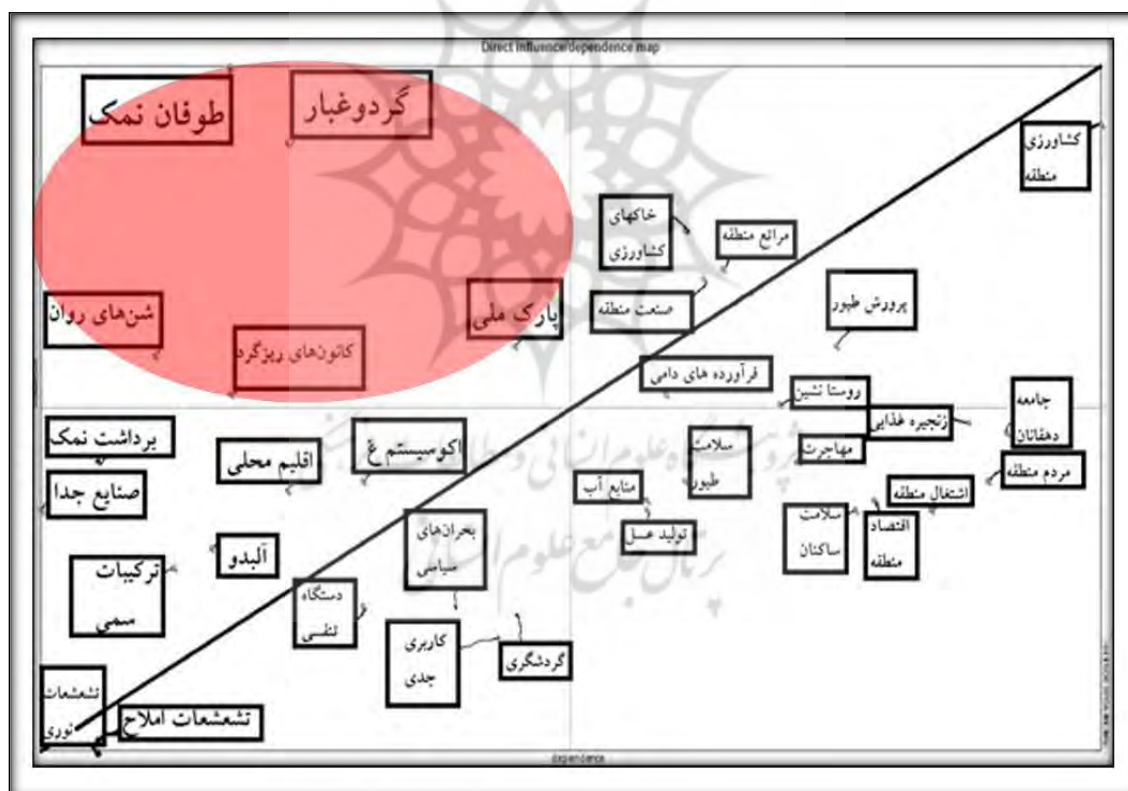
Direct influence/dependence map

طوفان نمک
گردوغبار
کشاورزی منطقه
خاکهای کشاورزی
مراتع منطقه
شن‌های روان
کانون‌های ریزگرد
پارک ملی
صنعت منطقه
پرورش طیور
فرآورده های دامی
روستا نشین
جامعه دهقانان
برداشت نمک
زنجیره غذایی
مهاجرت
سلامت طیور
اقلیم محلی
اکوسیستم غ
مردم منطقه
صنایع جدا
منابع آب
اشتغال منطقه
تولید عسل
سلامت ساکنان
اقتصاد منطقه
بحران‌های سیاسی
آلبدو
ترکیبات سمی
دستگاه تنفسی
کاربری جدی
گردشگری
تشعشعات نوری
تشعشعات املاح

dependence